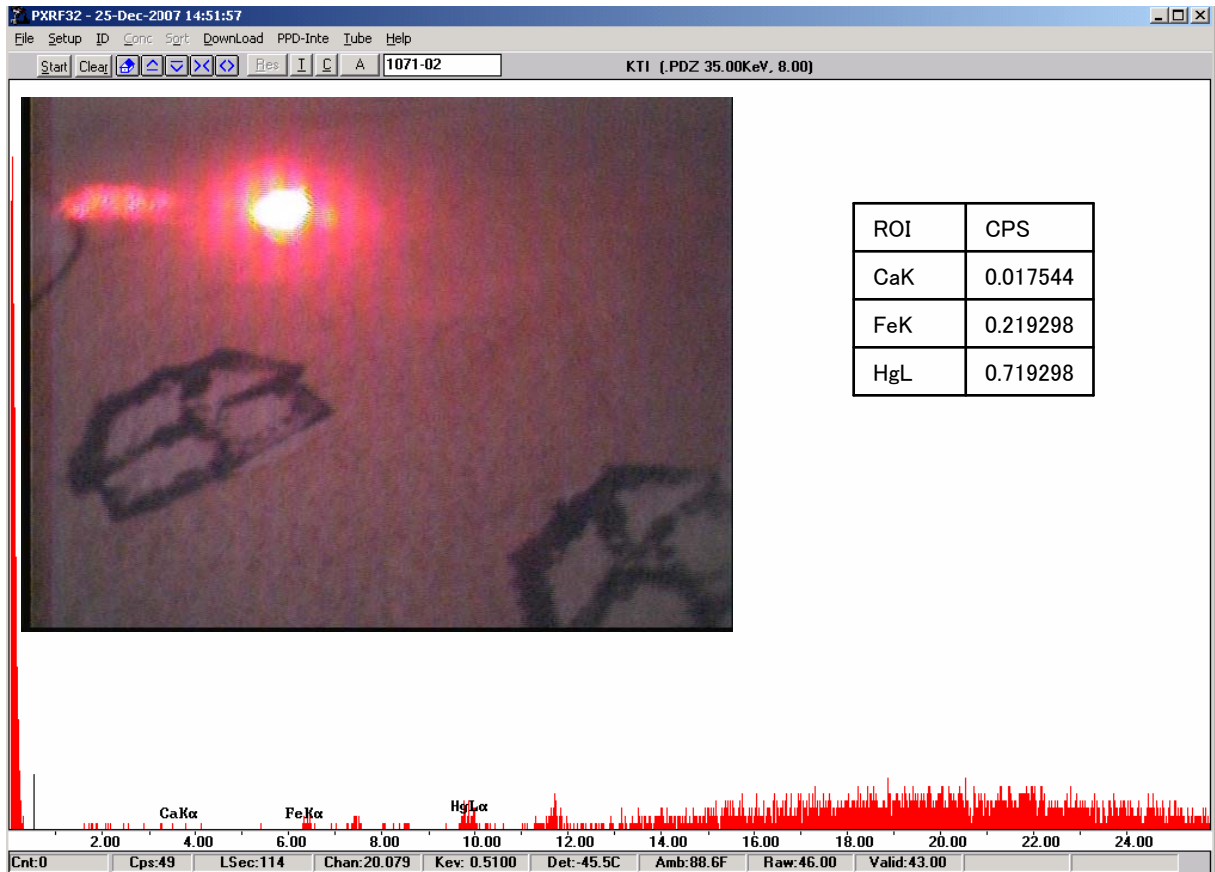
PXRF32 - 25-Dec-2007 14:51:57

File Setup ID Conc Sort DownLoad PPD-Inte Tube Help

Start Clear Res I C A 1071-02 KTI (.PDZ 35.00KeV, 8.00)

| ROI | CPS |
|---|---|
| CaK | 0.017544 |
| FeK | 0.219298 |
| HgL | 0.719298 |

CaKα FeKα HgLα

2.00 4.00 6.00 8.00 10.00 12.00 14.00 16.00 18.00 20.00 22.00 24.00

Cnt:0 Cps:49 LSec:114 Chan:20.079 Kev: 0.5100 Det:-45.5C Amb:88.6F Raw:46.00 Valid:43.00